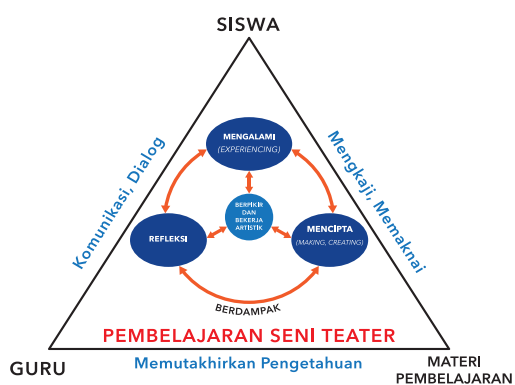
SISWA

Komunikasi, Dialog

Mengkaji, Memaknai

MENGALAMI
(EXPERIENCING)

BERPIKIR DAN BEKERJA ARTISTIK

REFLEKSI

MENCIPTA
(MAKING, CREATING)

BERDAMPAK

PEMBELAJARAN SENI TEATER

GURU

Memutakhirkan Pengetahuan

MATERI PEMBELAJARAN